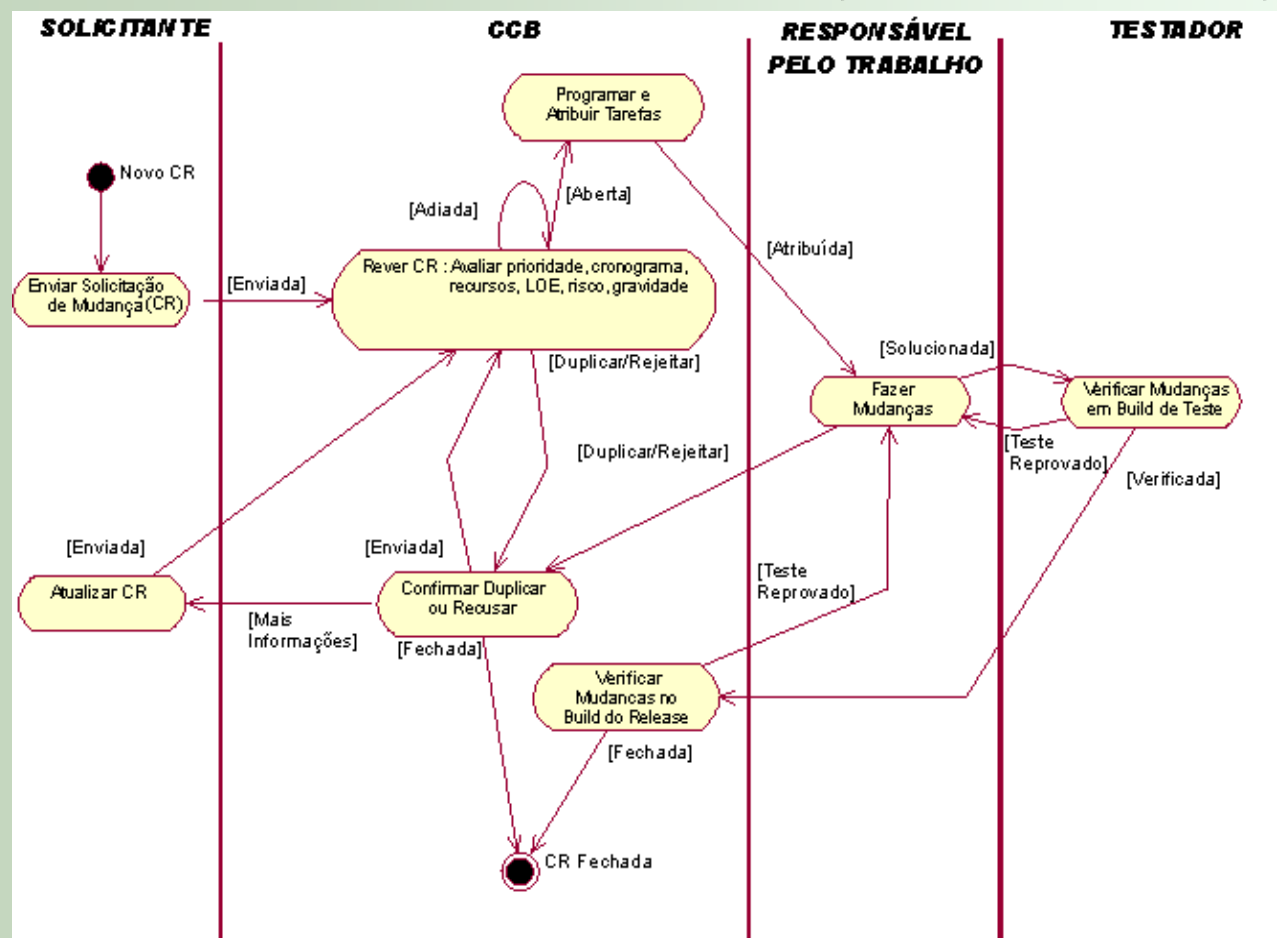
SOLICITANTE

CCB

RESPONSÁVEL PELO TRABALHO

TESTADOR

Programar e Atribuir Tarefas

Novo CR

[Aberta]

[Adiada]

[Atribuída]

Enviar Solicitação de Mudança(CR)

[Enviada]

Rever CR : Avaliar prioridade, cronograma, recursos, LOE, risco, gravidade

[Duplicar/Rejeitar]

[Solucionada]

Fazer Mudanças

Verificar Mudanças em Build de Teste

[Teste Reprovado]

[Verificada]

[Duplicar/Rejeitar]

[Enviada]

[Enviada]

Atualizar CR

Confirmar Duplicar ou Recusar

[Teste Reprovado]

[Mais Informações]

[Fechada]

Verificar Mudancas no Build do Release

[Fechada]

CR Fechada